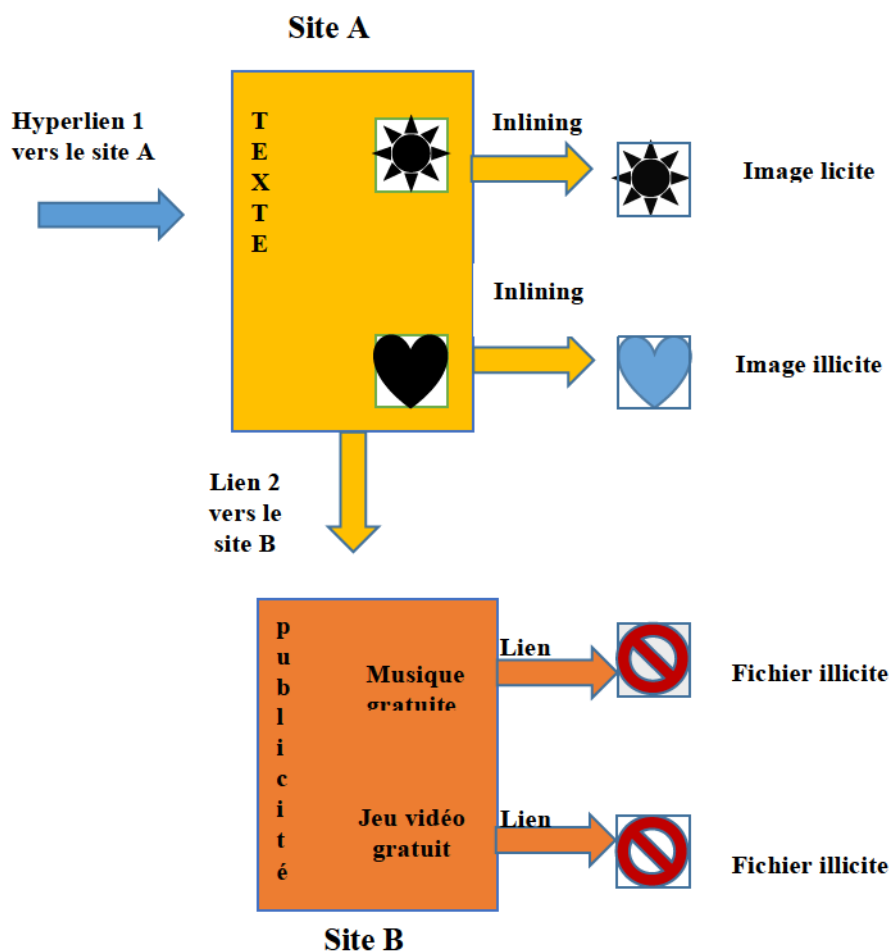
Site A

Hyperlien 1 vers le site A

T E X T E

Inlining

Image licite

Inlining

Image illicite

Lien 2 vers le site B

p u b l i c i t é

Musique gratuite

Lien

Fichier illicite

Jeu vidéo gratuit

Lien

Fichier illicite

Site B